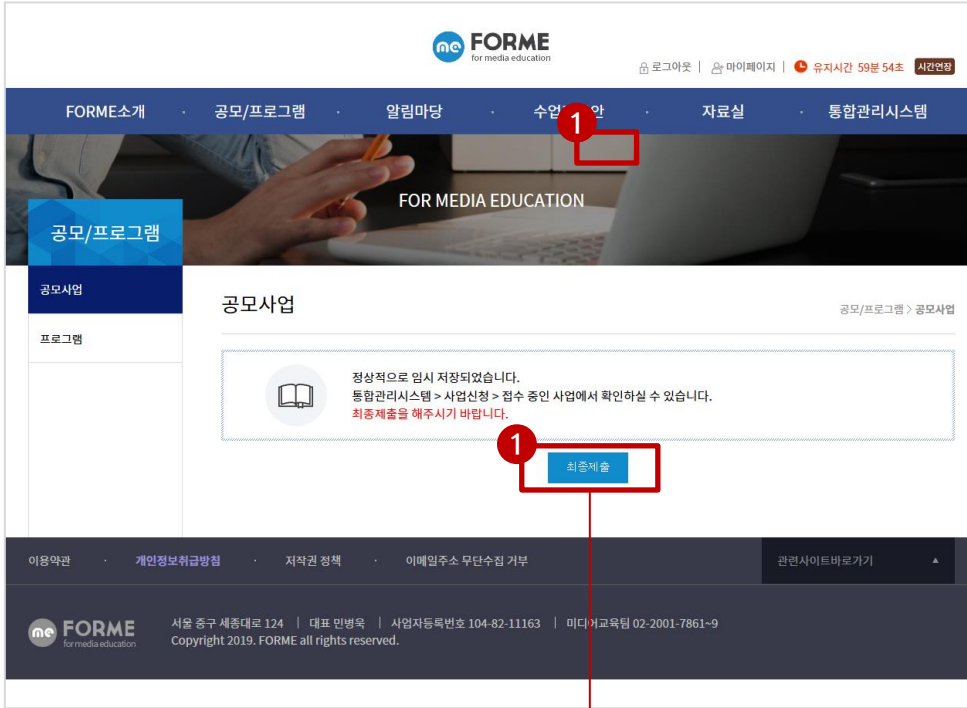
FORME
for media education

로그아웃 | 마이페이지 | 유지시간 59분 54초 시간연장

FORME소개 · 공모/프로그램 · 알림마당 · 수업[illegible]안 · 자료실 · 통합관리시스템

1

FOR MEDIA EDUCATION

공모/프로그램

공모사업

프로그램

공모사업

공모/프로그램 > 공모사업

정상적으로 임시 저장되었습니다.
통합관리시스템 > 사업신청 > 접수 중인 사업에서 확인하실 수 있습니다.
최종제출을 해주시기 바랍니다.

1

최종제출

이용약관 · 개인정보취급방침 · 저작권 정책 · 이메일주소 무단수집 거부

관련사이트바로가기

FORME
for media education

서울 중구 세종대로 124 | 대표 민병욱 | 사업자등록번호 104-82-11163 | 미디어교육팀 02-2001-7861~9
Copyright 2019. FORME all rights reserved.